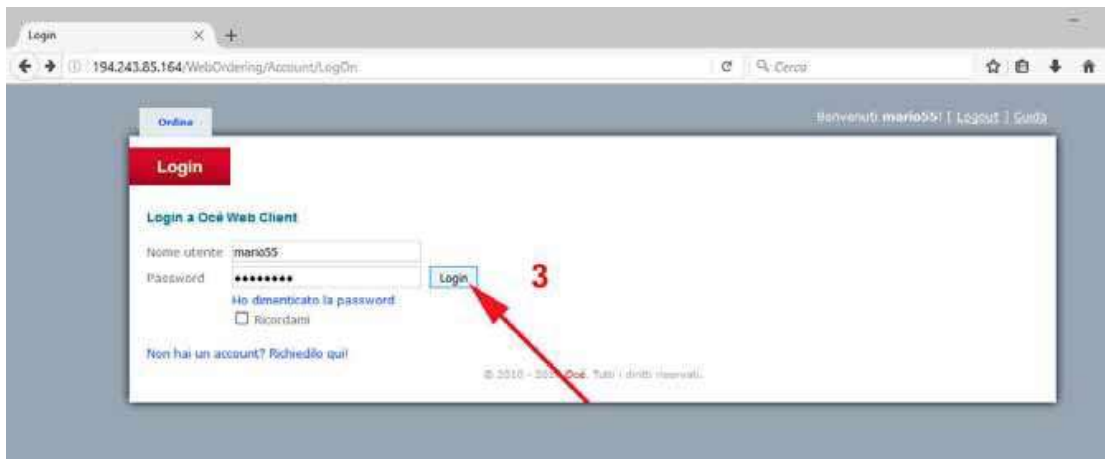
Login

194.243.85.164/WebOrdering/Account/LogOn

Cerca

Ordine

Benvenuti mario55! | Logout | Guida

Login

Login a Océ Web Client

Nome utente mario55

Password •••••••••

Login

3

Ho dimenticato la password

Ricordami

Non hai un account? Richiedilo qui!

© 2010 - 20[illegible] Océ. Tutti i diritti riservati.